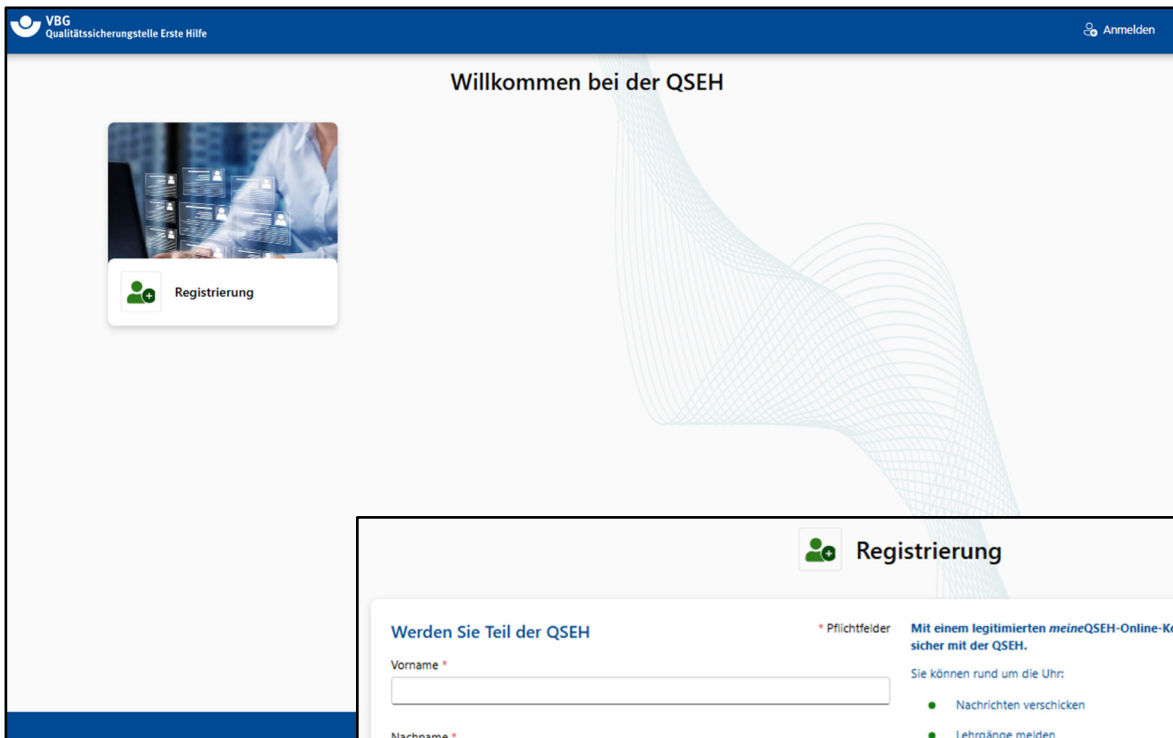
VBG
Qualitätssicherungsstelle Erste Hilfe

Anmelden

Willkommen bei der QSEH

Registrierung

Registrierung

Werden Sie Teil der QSEH

* Pflichtfelder

Vorname *

Nachname *

Mit einem legitimierten *meine*QSEH-Online-Ko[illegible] sicher mit der QSEH.

Sie können rund um die Uhr:

Nachrichten verschicken

Lehrgänge melden